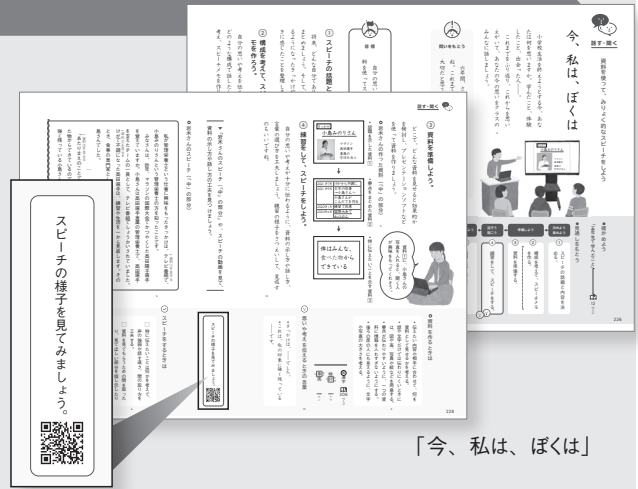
スピーチの様子を見てみましょう。

「今、私は、ぼくは」

今、私は、ぼくは

資料を使って、みりょく的なスピーチをしよう

話す・聞く

226

228

資料を準備しよう。

練習をして、スピーチをしよう。

スピーチの話題と

構成を考えて、

米はみんな、食べた分だけできている

小島みのりさん